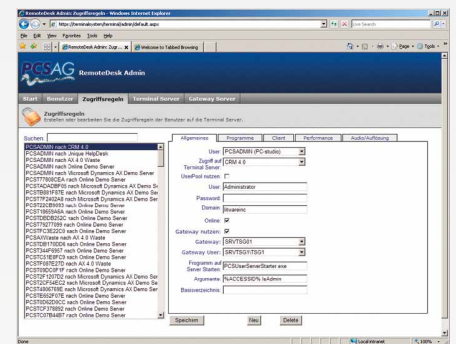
RemoteDesk Admin: Zugriffsregeln - Windows Internet Explorer

https://terminalcenter/terminal/admin/default.aspx

Live Search

File Edit View Favorites Tools Help

RemoteDesk Admin: Zugr... Welcome to Tabbed Browsing

Page Tools

PCSAG RemoteDesk Admin

Start Benutzer Zugriffsregeln Terminal Server Gateway Server

Zugriffsregeln
Erstellen oder bearbeiten Sie die Zugriffsregeln der Benutzer auf die Terminal Server.

Suchen:

PCSADMIN nach CRM 4.0
PCSADMIN nach Jnique HelpDesk
PCSADMIN nach AX 4.0 Waste
PCSADMIN nach Online Demo Server
PCSADMIN nach Microsoft Dynamics AX Demo Server
PCST77800CEA nach Online Demo Server
PCSTADADBF05 nach Microsoft Dynamics AX Demo Se
PCST8881F67E nach Microsoft Dynamics AX Demo Ser
PCST7F2402A6 nach Microsoft Dynamics AX Demo Ser
PCST22CB0993 nach Online Demo Server
PCST18655A6A nach Online Demo Server
PCST0BDB202C nach Online Demo Server
PCST79277089 nach Online Demo Server
PCSTFC0B22C0 nach Online Demo Server
PCSAWaste nach AX 4.0 Waste
PCST0B170DD6 nach Online Demo Server
PCST344F8957 nach Online Demo Server
PCSTC51E8FC9 nach Online Demo Server
PCST6087E27D nach AX 4.0 Waste
PCST03DC0F1F nach Online Demo Server
PCST2F1207D2 nach Microsoft Dynamics AX Demo Ser
PCST2CF54EC2 nach Microsoft Dynamics AX Demo Ser
PCST4806788E nach Microsoft Dynamics AX Demo Ser
PCSTE652F07E nach Online Demo Server
PCST6D62D6CC nach Online Demo Server
PCSTC378892 nach Online Demo Server
PCST07B4487 nach Online Demo Server

Allgemeines | Programme | Client | Performance | Audio/Auflösung

User: PCSADMIN (PC-studio)
Zugriff auf Terminal Server: CRM 4.0
UsePool nutzen:
User: Administrator
Password:
Domain: itivarainc
Online:
Gateway nutzen:
Gateway: SRVTSG01
Gateway User: SRVTSG1\TSG1
Programm auf Server starten: PCSUserServerStarter.exe
Argumente: NACCESSID% /isAdmin
Basisverzeichnis:

Speichern | Neu | Delete

Done | Local intranet | 100%